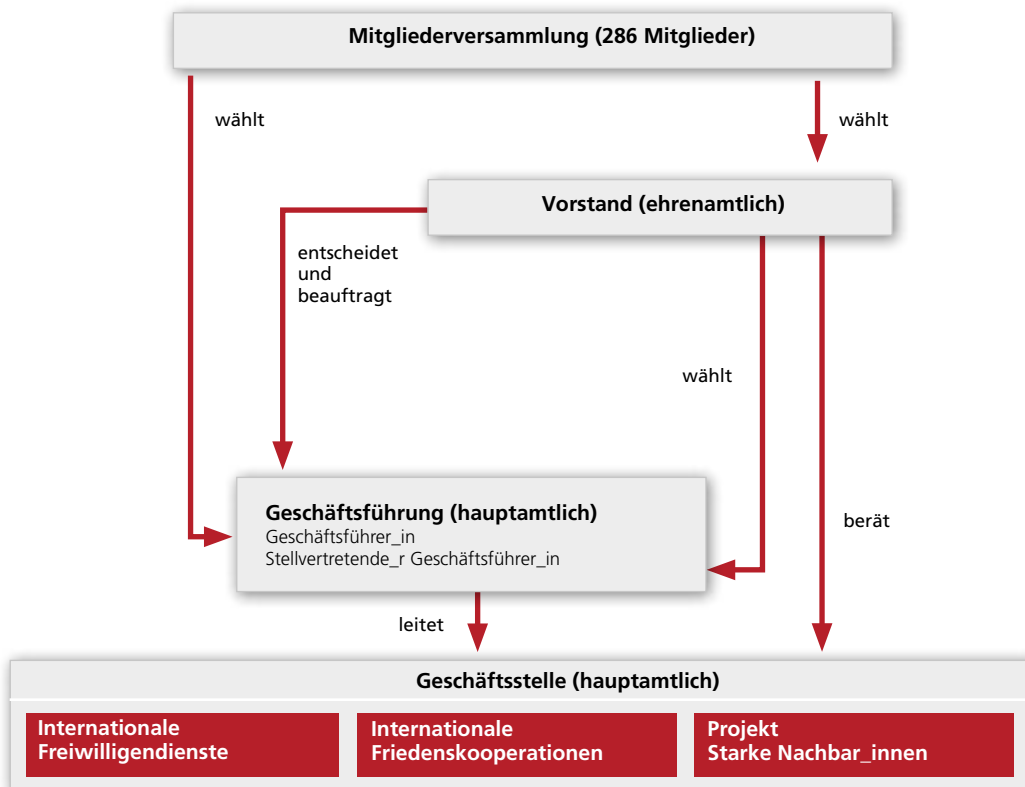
Mitgliederversammlung (286 Mitglieder)

wählt

wählt

Vorstand (ehrenamtlich)

entscheidet und beauftragt

wählt

berät

Geschäftsführung (hauptamtlich)
Geschäftsführer_in
Stellvertretende_r Geschäftsführer_in

leitet

Geschäftsstelle (hauptamtlich)

Internationale Freiwilligendienste

Internationale Friedenskooperationen

Projekt Starke Nachbar_innen